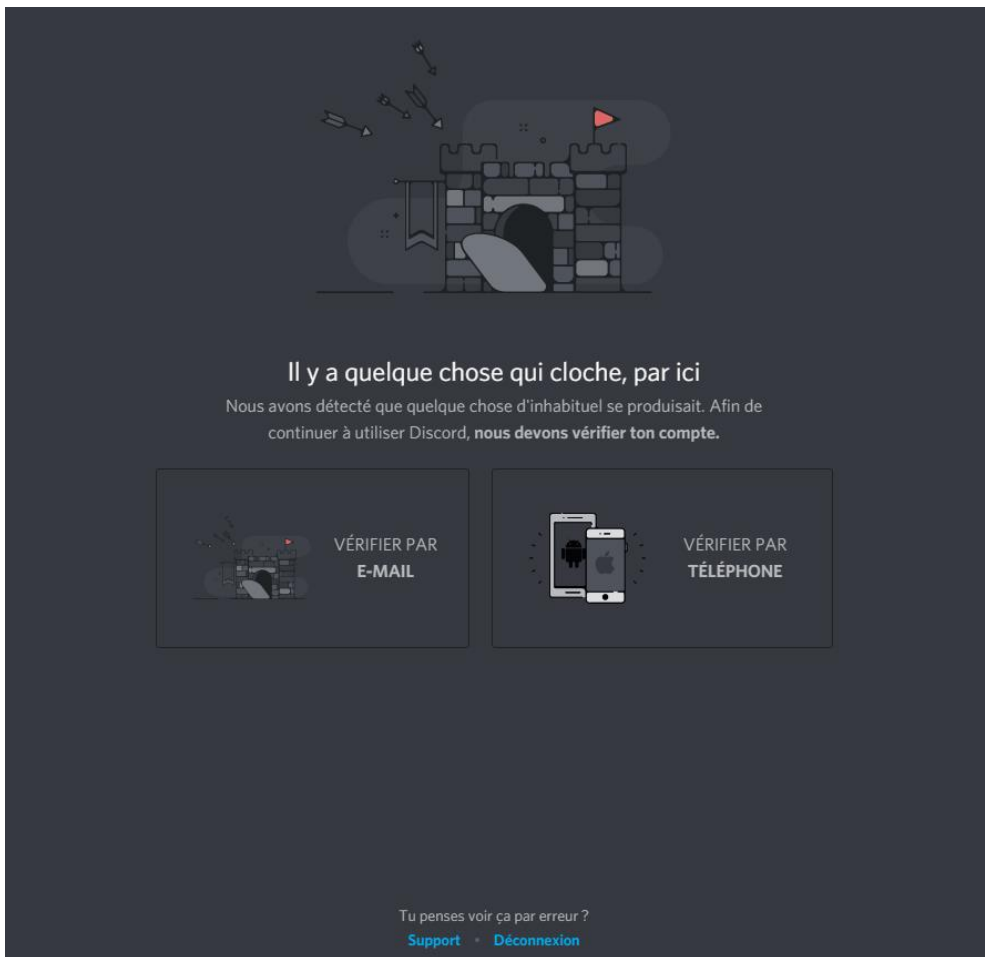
Il y a quelque chose qui cloche, par ici

Nous avons détecté que quelque chose d'inhabituel se produisait. Afin de continuer à utiliser Discord, **nous devons vérifier ton compte.**

VÉRIFIER PAR
E-MAIL

VÉRIFIER PAR
TÉLÉPHONE

Tu penses voir ça par erreur ?
Support • Déconnexion